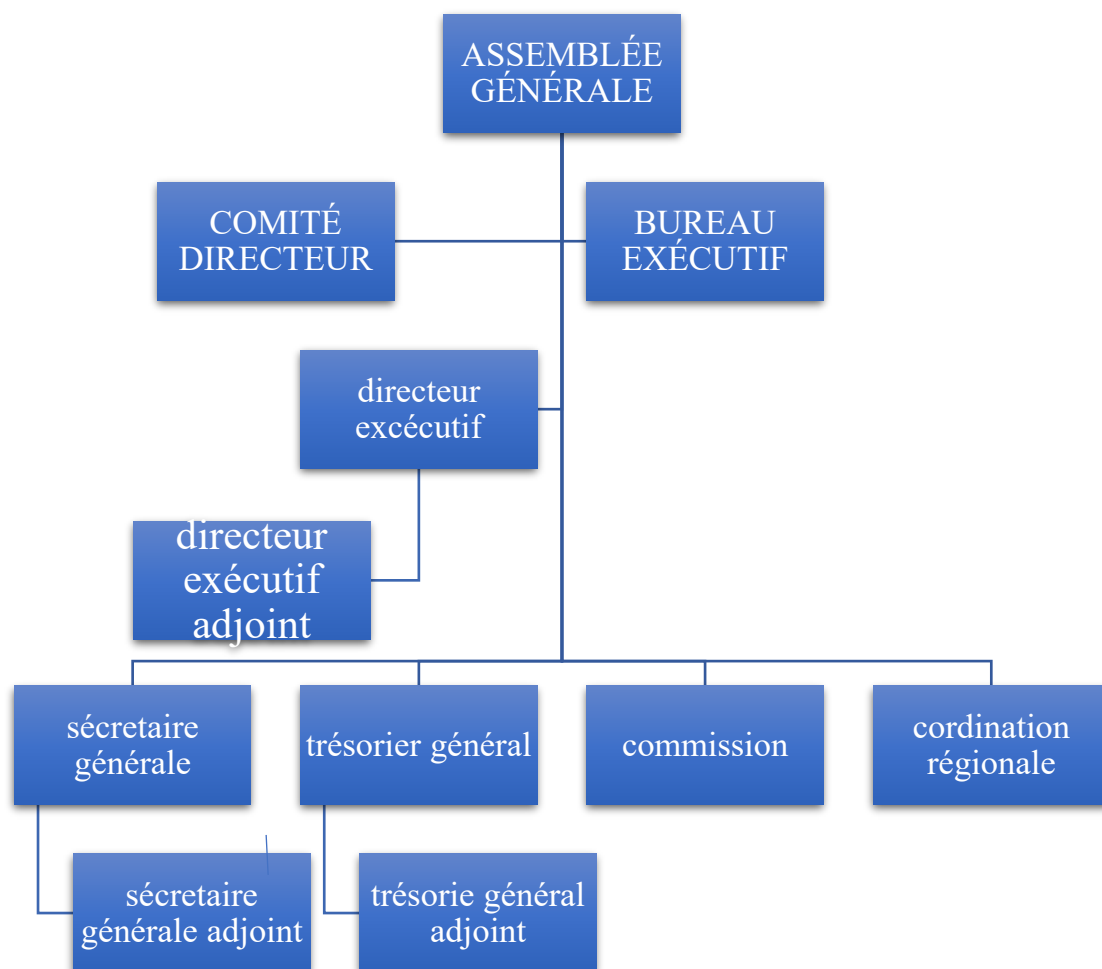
ASSEMBLÉE GÉNÉRALE

COMITÉ DIRECTEUR

BUREAU EXÉCUTIF

directeur excécutif

directeur exécutif adjoint

sécretaire générale

trésorier général

commission

cordination régionale

sécretaire générale adjoint

trésorie général adjoint